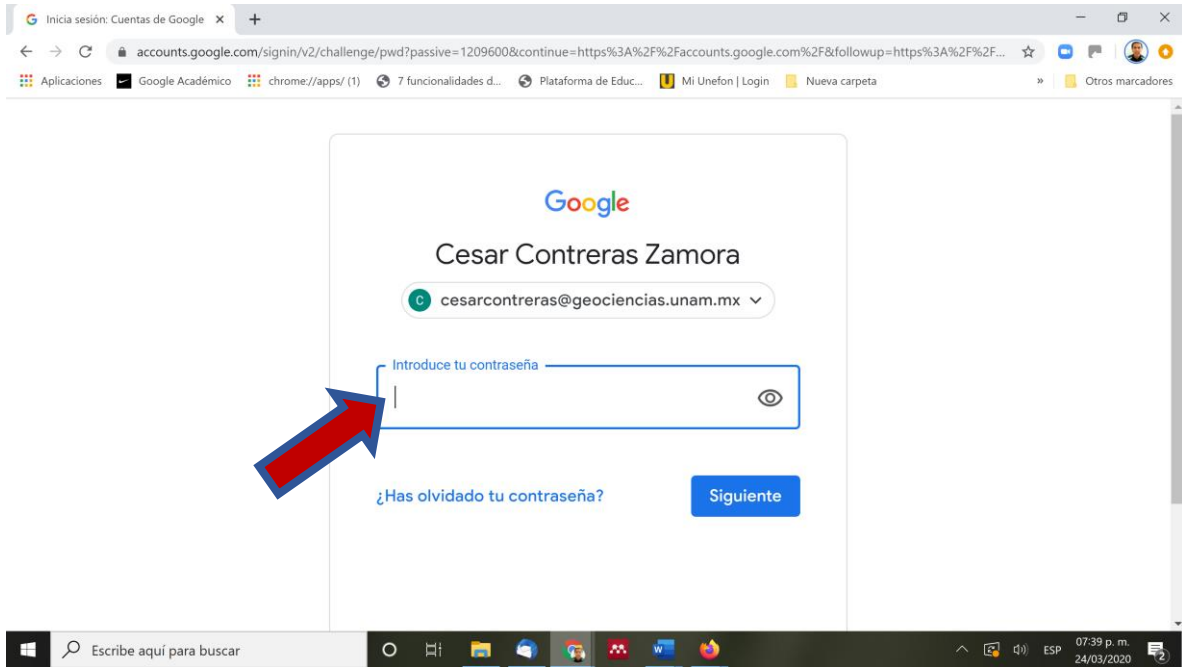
Inicia sesión: Cuentas de Google ×

accounts.google.com/signin/v2/challenge/pwd?passive=1209600&continue=https%3A%2F%2Faccounts.google.com%2F&followup=https%3A%2F%2F...

Aplicaciones  Google Académico  chrome://apps/ (1)  7 funcionalidades d...  Plataforma de Educ...  Mi Unefon | Login  Nueva carpeta  »  Otros marcadores

Google

Cesar Contreras Zamora

C cesarcontreras@geociencias.unam.mx

Introduce tu contraseña

¿Has olvidado tu contraseña?

Siguiente

Escribe aquí para buscar

ESP 07:39 p. m. 24/03/2020

2